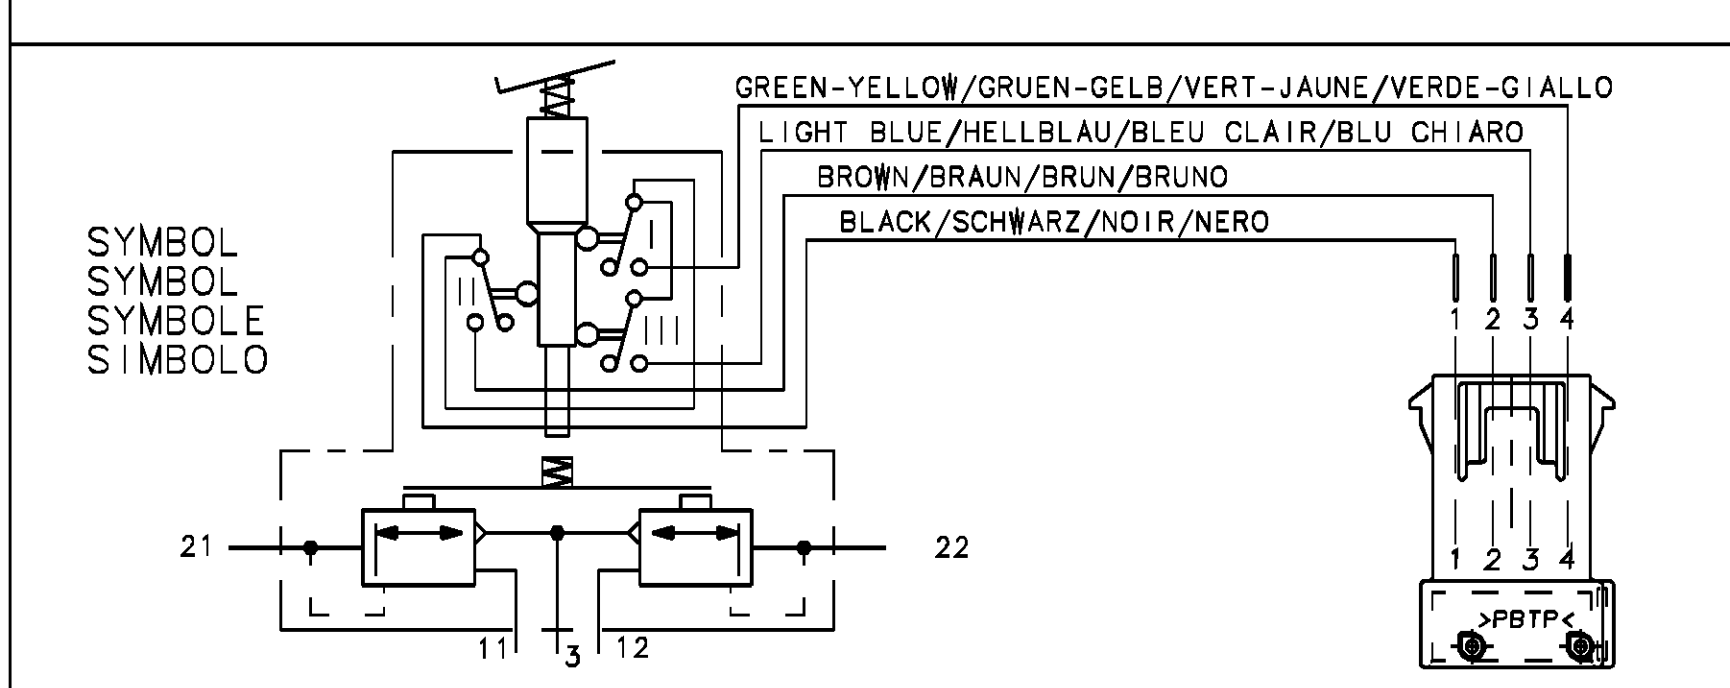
GREEN-YELLOW/GRUEN-GELB/VERT-JAUNE/VERDE-GIALLO
LIGHT BLUE/HELLBLAU/BLEU CLAIR/BLU CHIARO
BROWN/BRAUN/BRUN/BRUNO
BLACK/SCHWARZ/NOIR/NERO

SYMBOL
SYMBOL
SYMBOLE
SIMBOLO

I
II
III

1 2 3 4

1 2 3 4

>PBTP<

21
22
11
3
12